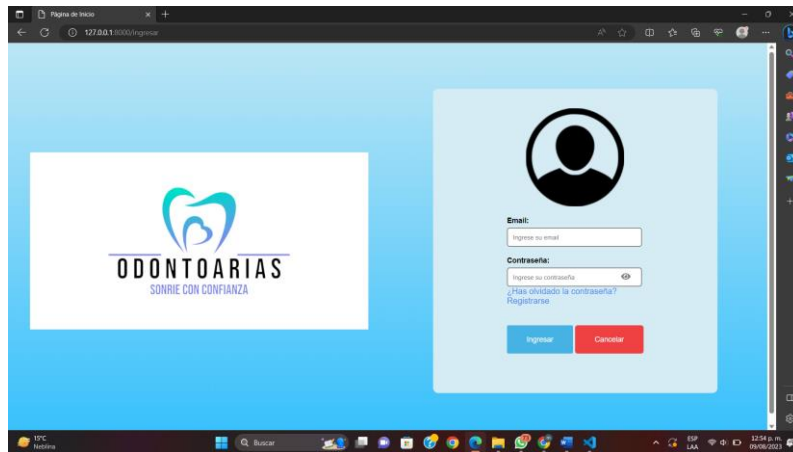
Página de Inicio
127.0.0.1:8000/ingresar

ODONTOARIAS
SONRIE CON CONFIANZA

Email:
Ingrese su email
Contraseña:
Ingrese su contraseña
¿Has olvidado la contraseña?
Registrarse
Ingresar
Cancelar

15°C
Neblina
Buscar
ESP
LAA
12:54 p. m.
09/08/2023